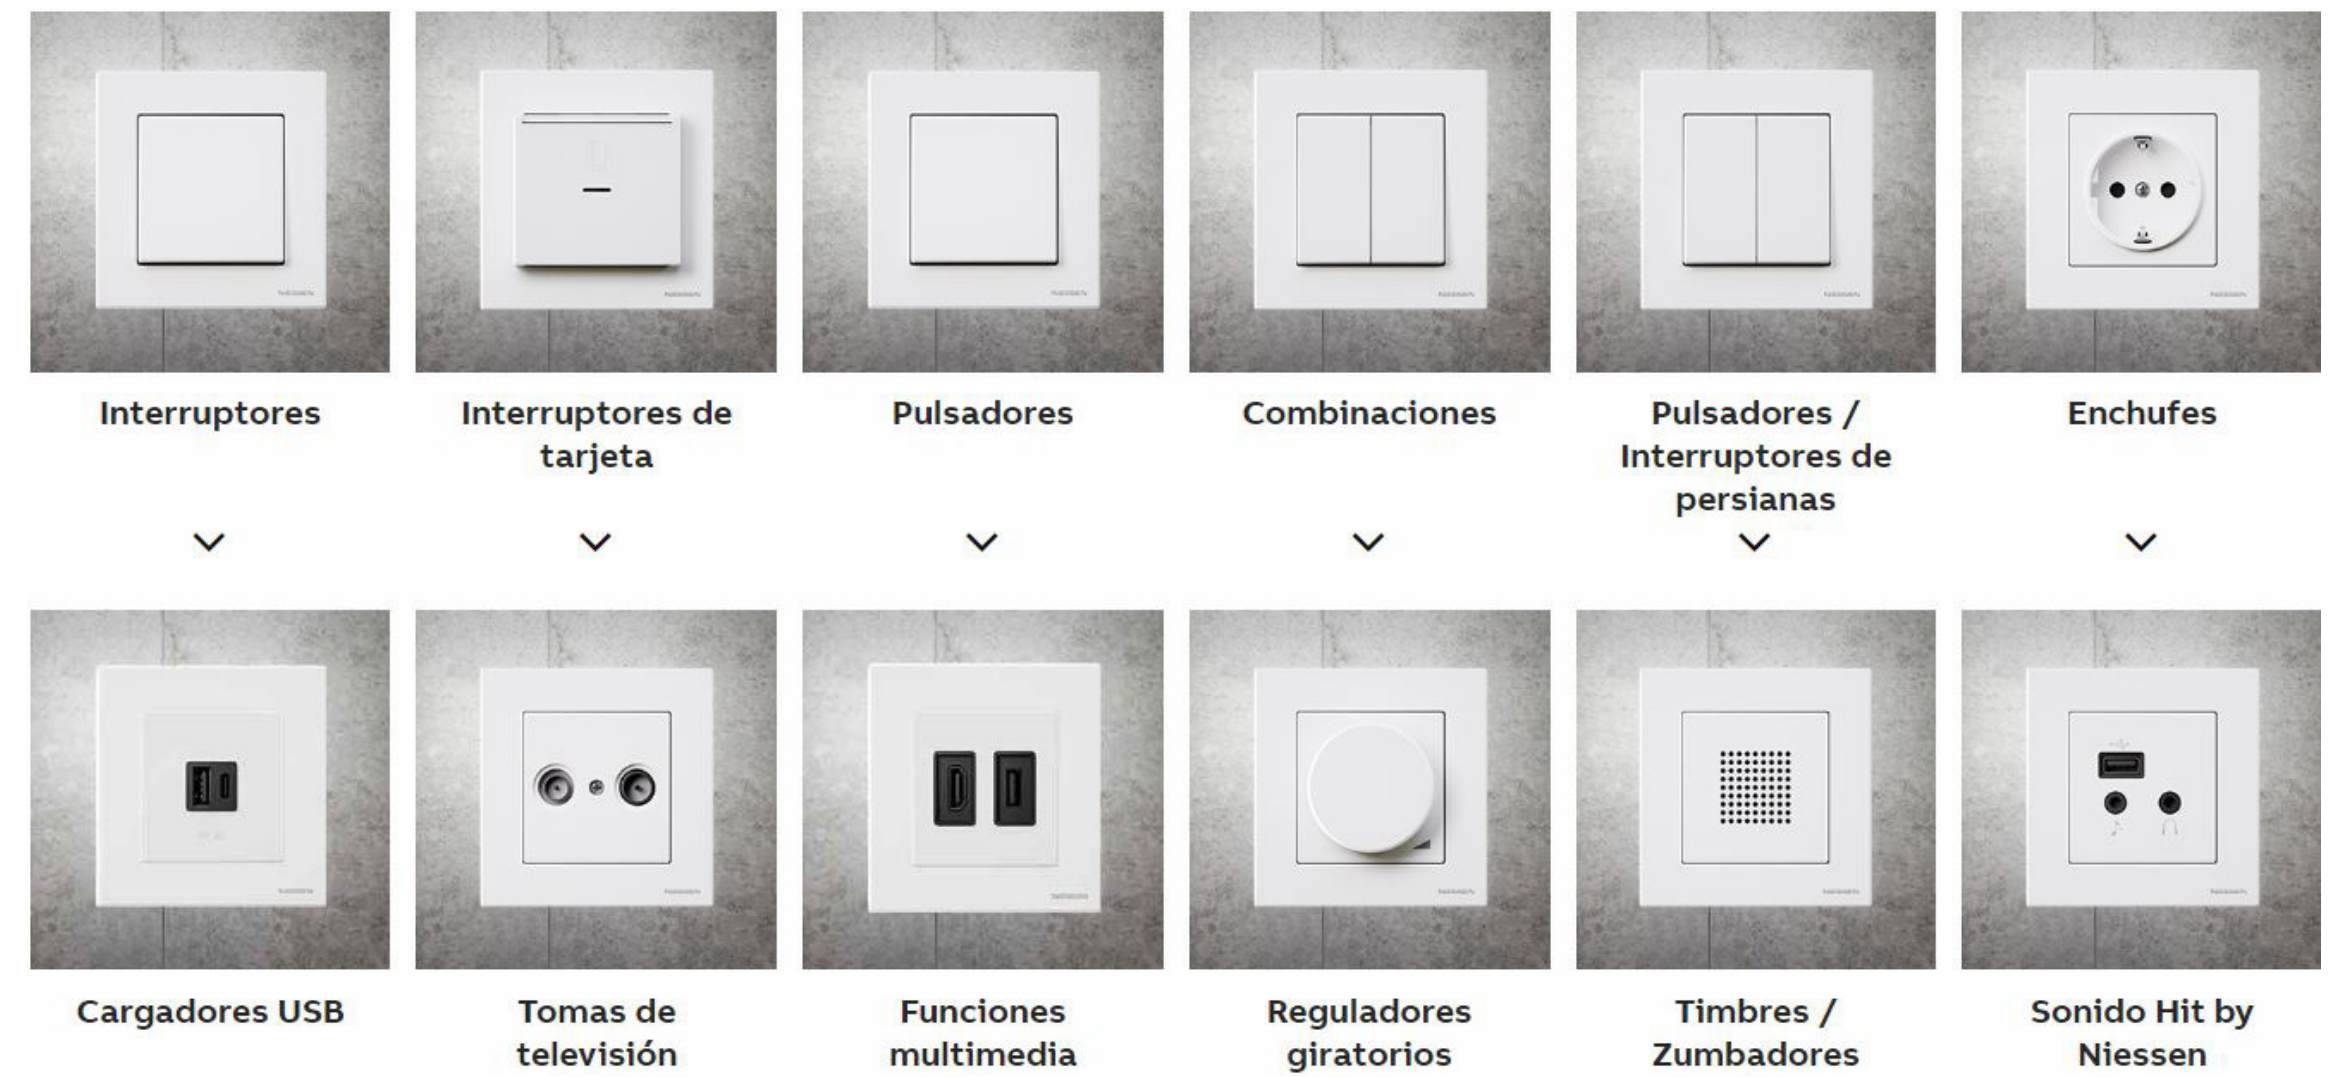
Interruptores

Interruptores de tarjeta

Pulsadores

Combinaciones

Pulsadores / Interruptores de persianas

Enchufes

Cargadores USB

Tomas de televisión

Funciones multimedia

Reguladores giratorios

Timbres / Zumbadores

Sonido Hit by Niessen